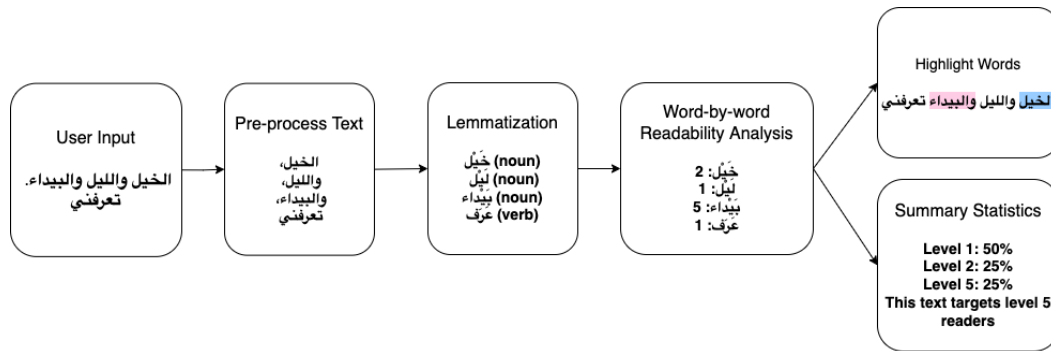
User Input

الخيل والليل والبيداء. تعرفني

Pre-process Text

الخيل، والليل، والبيداء، تعرفني

Lemmatization

خَيْل (noun)
لَيْل (noun)
بَيْداء (noun)
عَرَف (verb)

Word-by-word Readability Analysis

خَيْل: 2
لَيْل: 1
بَيْداء: 5
عَرَف: 1

Highlight Words

الخيل والليل والبيداء تعرفني

Summary Statistics

Level 1: 50%
Level 2: 25%
Level 5: 25%
This text targets level 5 readers